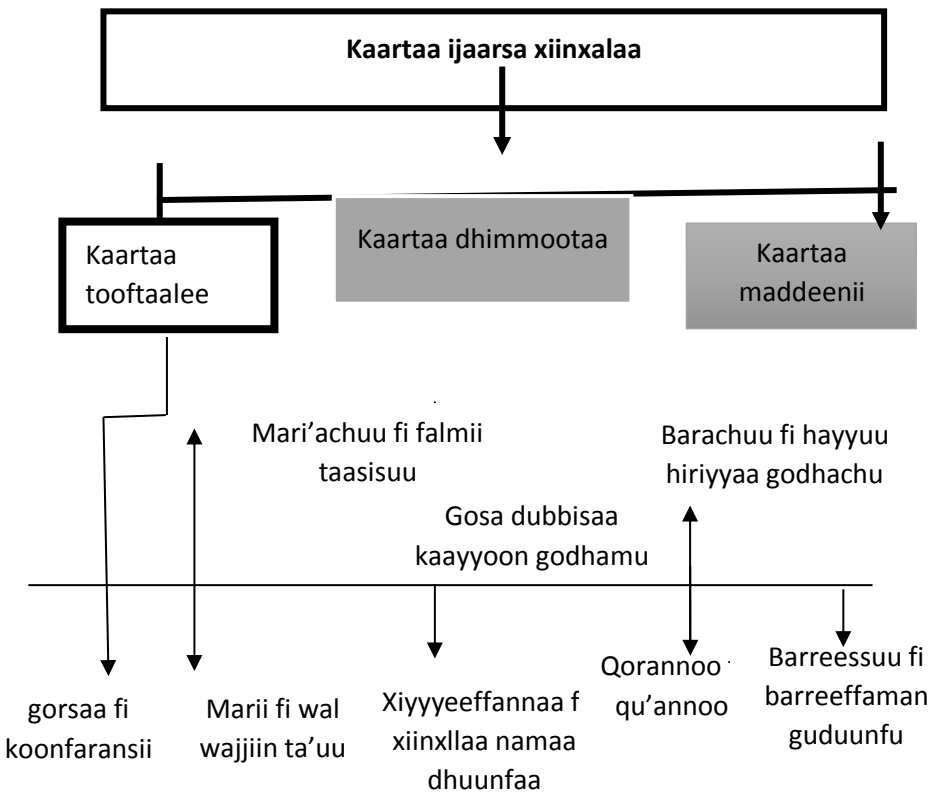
Kaartaa ijaarsa xiinxalaa

Kaartaa tooftaalee

Kaartaa dhimmootaa

Kaartaa maddeenii

Mari'achuu fi falmii taasisuu

Barachuu fi hayyuu hiriyyaa godhachu

Gosa dubbisaa kaayyoon godhamu

gorsaa fi koonfaransii

Marii fi wal wajjiin ta'uu

Xiyyyeeffannaa f xiinxllaa namaa dhuunfaa

Qorannoo qu'annoo

Barreessuu fi barreeffaman guduunfu